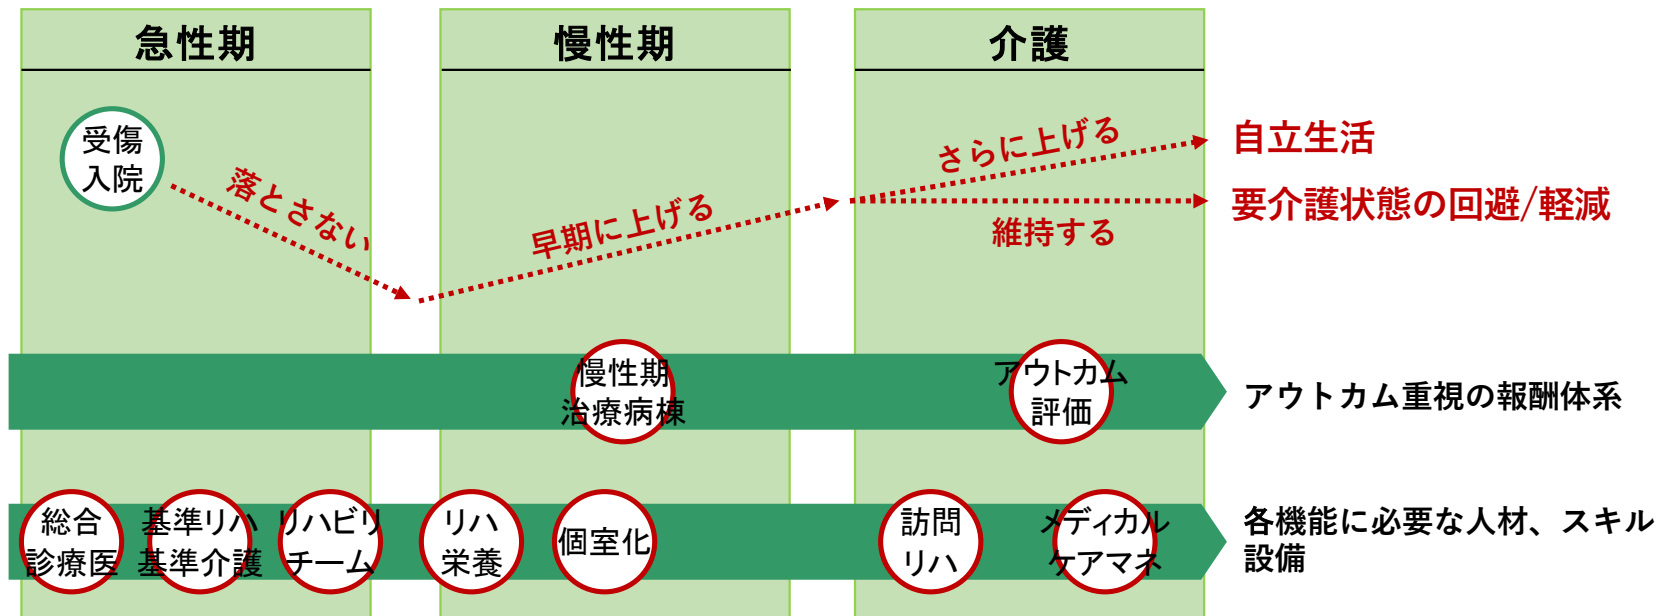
急性期

慢性期

介護

受傷
入院

落とさない

早期に上げる

さらに上げる

維持する

自立生活

要介護状態の回避/軽減

慢性期
治療病棟

アウトカム
評価

アウトカム重視の報酬体系

総合
診療医

基準リハ
基準介護

リハビリ
チーム

リハ
栄養

個室化

訪問
リハ

メディカル
ケアマネ

各機能に必要な人材、スキル
設備